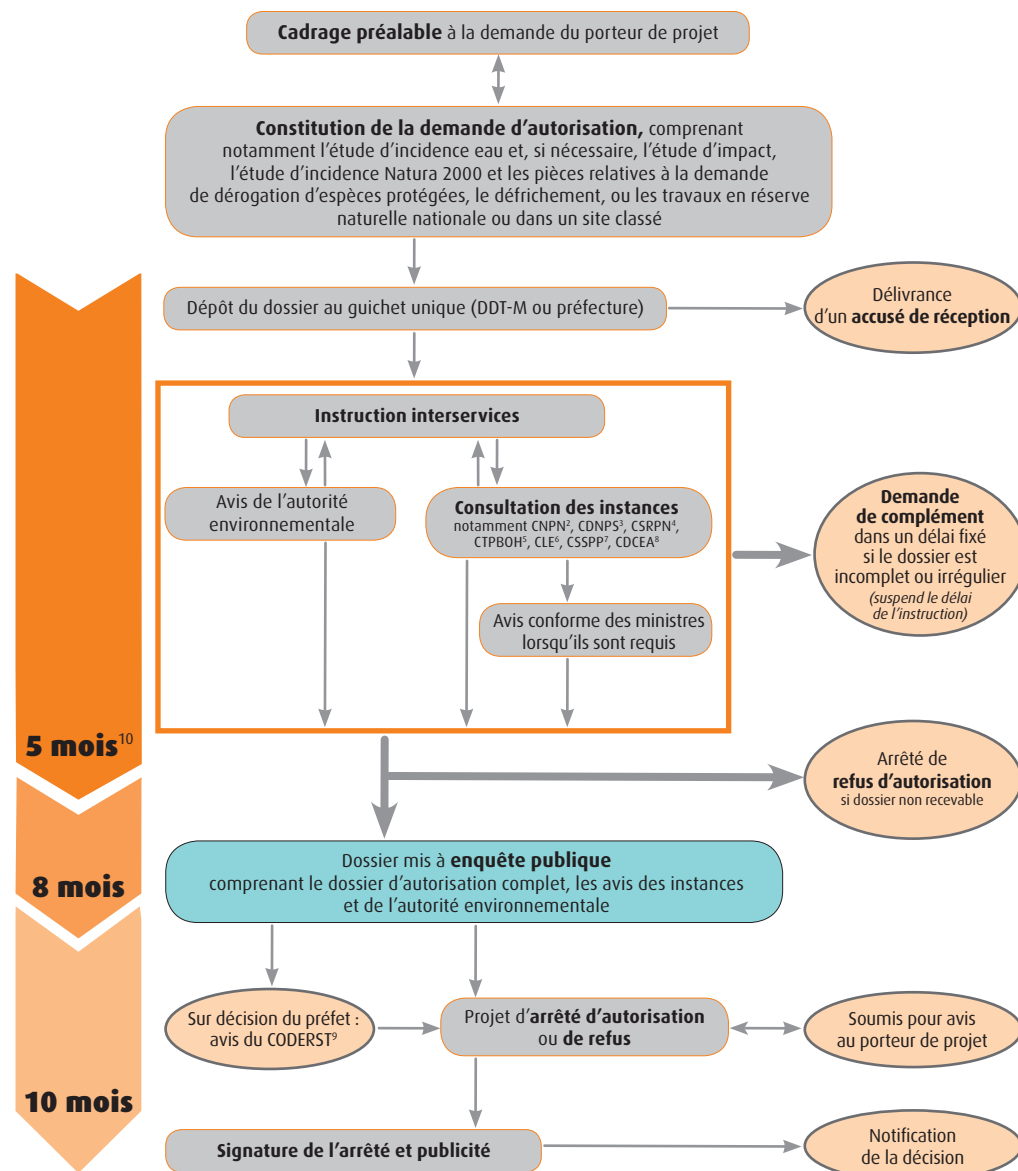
**Cadrage préalable** à la demande du porteur de projet

**Constitution de la demande d'autorisation,** comprenant notamment l'étude d'incidence eau et, si nécessaire, l'étude d'impact, l'étude d'incidence Natura 2000 et les pièces relatives à la demande de dérogation d'espèces protégées, le défrichement, ou les travaux en réserve naturelle nationale ou dans un site classé

Dépôt du dossier au guichet unique (DDT-M ou préfecture)

Délivrance d'un **accusé de réception**

**Instruction interservices**

Avis de l'autorité environnementale

**Consultation des instances** notamment CNPN$^2$, CDNPS$^3$, CSRPN$^4$, CTPBOH$^5$, CLE$^6$, CSSPP$^7$, CDCEA$^8$

Avis conforme des ministres lorsqu'ils sont requis

**Demande de complément** dans un délai fixé si le dossier est incomplet ou irrégulier *(suspend le délai de l'instruction)*

**5 mois**$^{10}$

Arrêté de **refus d'autorisation** si dossier non recevable

**8 mois**

Dossier mis à **enquête publique** comprenant le dossier d'autorisation complet, les avis des instances et de l'autorité environnementale

Sur décision du préfet : avis du CODERST$^9$

Projet d'**arrêté d'autorisation** ou **de refus**

Soumis pour avis au porteur de projet

**10 mois**

**Signature de l'arrêté et publicité**

Notification de la décision